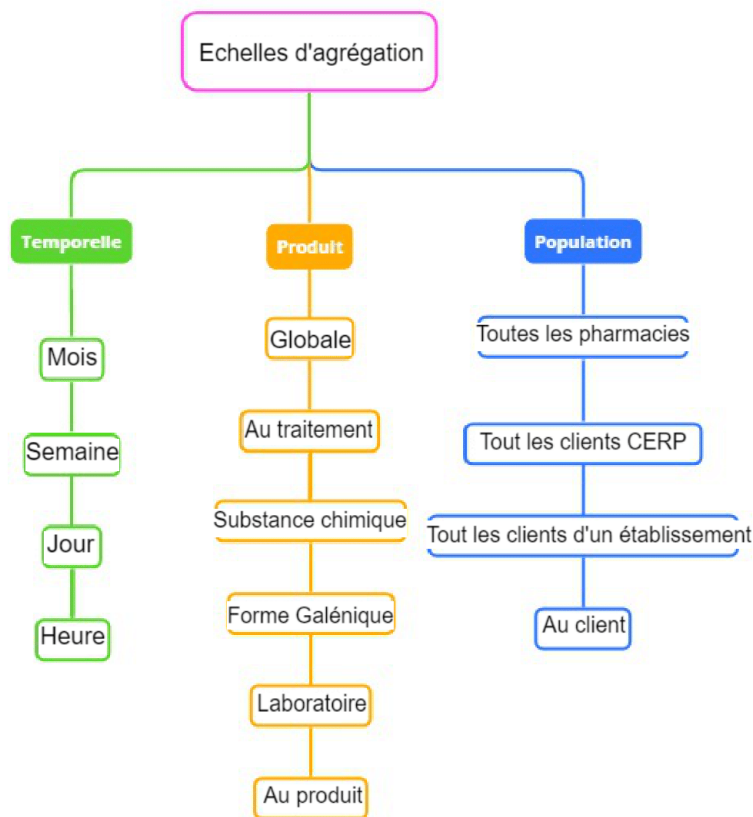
Echelles d'agrégation

Temporelle

Mois

Semaine

Jour

Heure

Produit

Globale

Au traitement

Substance chimique

Forme Galénique

Laboratoire

Au produit

Population

Toutes les pharmacies

Tout les clients CERP

Tout les clients d'un établissement

Au client